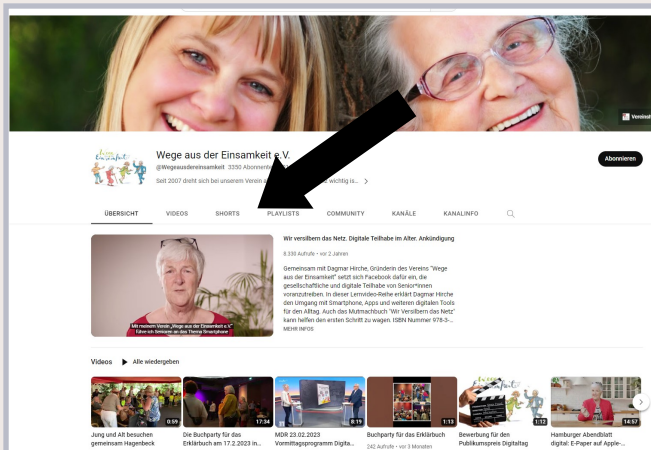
Vereinsl

Wege aus der Einsamkeit e.V.

@Wegeausdereinsamkeit 3350 Abonnent

Seit 2007 dreht sich bei unserem Verein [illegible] wichtig is... >

Abonnieren

ÜBERSICHT VIDEOS SHORTS PLAYLISTS COMMUNITY KANÄLE KANALINFO

Mit meinem Verein „Wege aus der Einsamkeit e.V." führe ich Senioren an das Thema Smartphone

Wir versilbern das Netz. Digitale Teilhabe im Alter. Ankündigung

8.330 Aufrufe • vor 2 Jahren

Gemeinsam mit Dagmar Hirche, Gründerin des Vereins "Wege aus der Einsamkeit" setzt sich Facebook dafür ein, die gesellschaftliche und digitale Teilhabe von Senior*innen voranzutreiben. In dieser Lernvideo-Reihe erklärt Dagmar Hirche den Umgang mit Smartphone, Apps und weiteren digitalen Tools für den Alltag. Auch das Mutmachbuch "Wir Versilbern das Netz" kann helfen den ersten Schritt zu wagen. ISBN Nummer 978-3-...

MEHR INFOS

Videos ▶ Alle wiedergeben

0:59
Jung und Alt besuchen gemeinsam Hagenbeck

17:34
Die Buchparty für das Erklärbuch am 17.2.2023 in...

8:19
MDR 23.02.2023 Vormittagsprogramm Digita...

1:13
Buchparty für das Erklärbuch
242 Aufrufe • vor 3 Monaten

1:12
Bewerbung für den Publikumspreis Digitaltag

14:57
Hamburger Abendblatt digital: E-Paper auf Apple-...